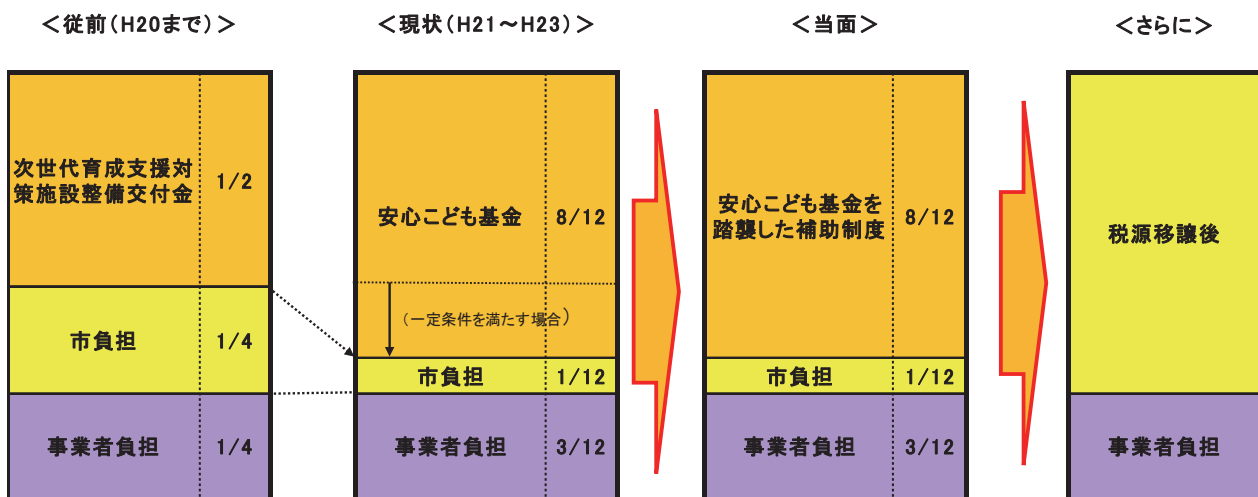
＜従前（H20まで）＞

次世代育成支援対策施設整備交付金 1/2

市負担 1/4

事業者負担 1/4

＜現状（H21〜H23）＞

安心こども基金 8/12

（一定条件を満たす場合）

市負担 1/12

事業者負担 3/12

＜当面＞

安心こども基金を踏襲した補助制度 8/12

市負担 1/12

事業者負担 3/12

＜さらに＞

税源移譲後

事業者負担